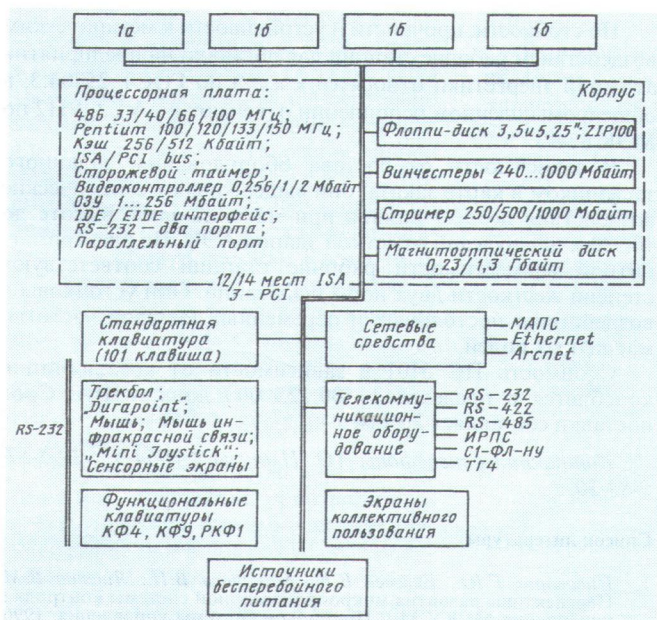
1а

1б

1б

1б

Процессорная плата:
486 33/40/66/100 МГц;
Pentium 100/120/133/150 МГц;
Кэш 256/512 Кбайт;
ISA/PCI bus;
Сторожевой таймер;
Видеоконтроллер 0,256/1/2 Мбайт
ОЗУ 1...256 Мбайт;
IDE/EIDE интерфейс;
RS-232 – два порта;
Параллельный порт

Корпус

Флоппи-диск 3,5и5,25"; ZIP100

Винчестеры 240...1000 Мбайт

Стример 250/500/1000 Мбайт

Магнитооптический диск 0,23/1,3 Гбайт

12/14 мест ISA
3 – PCI

Стандартная клавиатура (101 клавиша)

Сетевые средства

МАПС
Ethernet
Arcnet

RS-232

Трекбол;
"Durapoint";
Мышь; Мышь инфракрасной связи;
"Mini Joystick";
Сенсорные экраны

Телекоммуникационное оборудование

RS-232
RS-422
RS-485
ИРПС
С1-ФЛ-НУ
ТГ4

Функциональные клавиатуры КФ4, КФ9, РКФ1

Экраны коллективного пользования

Источники бесперебойного питания